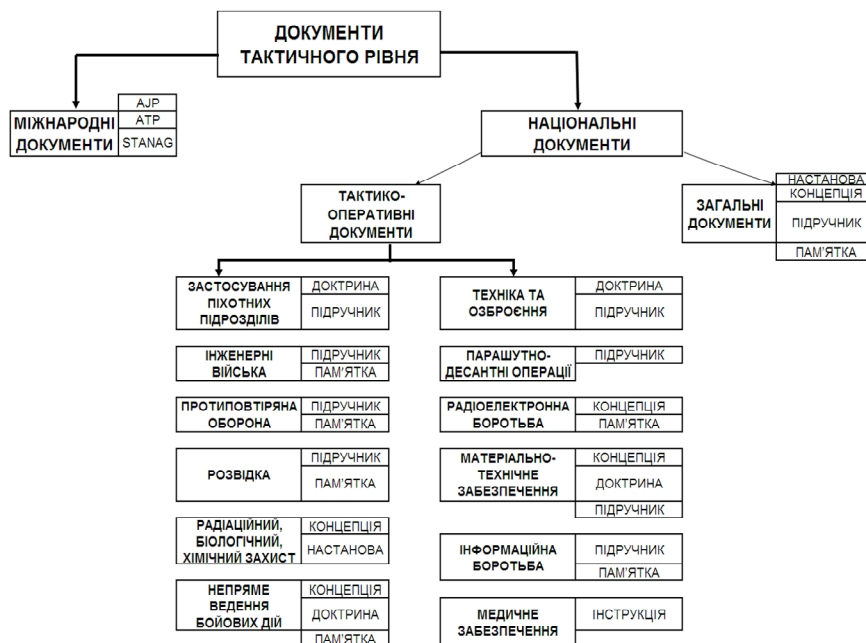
ДОКУМЕНТИ ТАКТИЧНОГО РІВНЯ

МІЖНАРОДНІ ДОКУМЕНТИ
AJP
ATP
STANAG

НАЦІОНАЛЬНІ ДОКУМЕНТИ

ТАКТИКО-ОПЕРАТИВНІ ДОКУМЕНТИ

ЗАГАЛЬНІ ДОКУМЕНТИ
НАСТАНОВА
КОНЦЕПЦІЯ
ПІДРУЧНИК
ПАМ'ЯТКА

ЗАСТОСУВАННЯ ПІХОТНИХ ПІДРОЗДІЛІВ
ДОКТРИНА
ПІДРУЧНИК

ІНЖЕНЕРНІ ВІЙСЬКА
ПІДРУЧНИК
ПАМ'ЯТКА

ПРОТИПОВТІРЯНА ОБОРОНА
ПІДРУЧНИК
ПАМ'ЯТКА

РОЗВІДКА
ПІДРУЧНИК
ПАМ'ЯТКА

РАДІАЦІЙНИЙ, БІОЛОГІЧНИЙ, ХІМІЧНИЙ ЗАХИСТ
КОНЦЕПЦІЯ
НАСТАНОВА

НЕПРЯМЕ ВЕДЕННЯ БОЙОВИХ ДІЙ
КОНЦЕПЦІЯ
ДОКТРИНА
ПАМ'ЯТКА

ТЕХНІКА ТА ОЗБРОЄННЯ
ДОКТРИНА
ПІДРУЧНИК

ПАРАШУТНО-ДЕСАНТНІ ОПЕРАЦІЇ
ПІДРУЧНИК

РАДІОЕЛЕКТРОННА БОРОТЬБА
КОНЦЕПЦІЯ
ПАМ'ЯТКА

МАТЕРІАЛЬНО-ТЕХНІЧНЕ ЗАБЕЗПЕЧЕННЯ
КОНЦЕПЦІЯ
ДОКТРИНА
ПІДРУЧНИК

ІНФОРМАЦІЙНА БОРОТЬБА
ПІДРУЧНИК
ПАМ'ЯТКА

МЕДИЧНЕ ЗАБЕЗПЕЧЕННЯ
ІНСТРУКЦІЯ